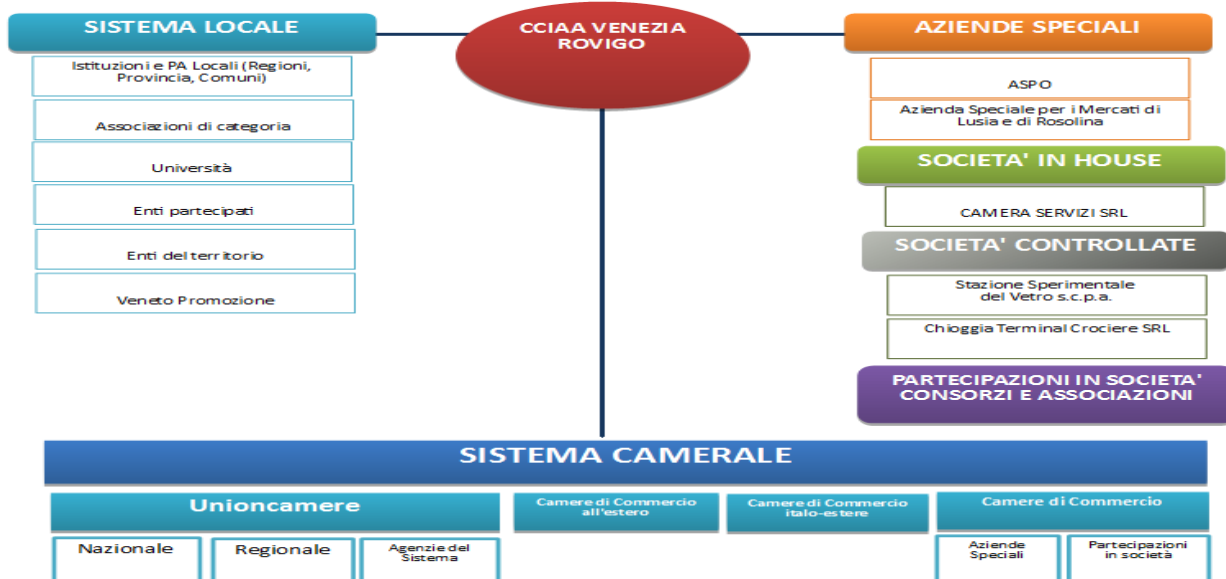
SISTEMA LOCALE

Istituzioni e PA Locali (Regioni, Provincia, Comuni)

Associazioni di categoria

Università

Enti partecipati

Enti del territorio

Veneto Promozione

CCIAA VENEZIA ROVIGO

AZIENDE SPECIALI

ASPO

Azienda Speciale per i Mercati di Lusia e di Rosolina

SOCIETA' IN HOUSE

CAMERA SERVIZI SRL

SOCIETA' CONTROLLATE

Stazione Sperimentale del Vetro s.c.p.a.

Chioggia Terminal Crociere SRL

PARTECIPAZIONI IN SOCIETA' CONSORZI E ASSOCIAZIONI

SISTEMA CAMERALE

Unioncamere

Nazionale

Regionale

Agenzie del Sistema

Camere di Commercio all'estero

Camere di Commercio italo-estere

Camere di Commercio

Aziende Speciali

Partecipazioni in società